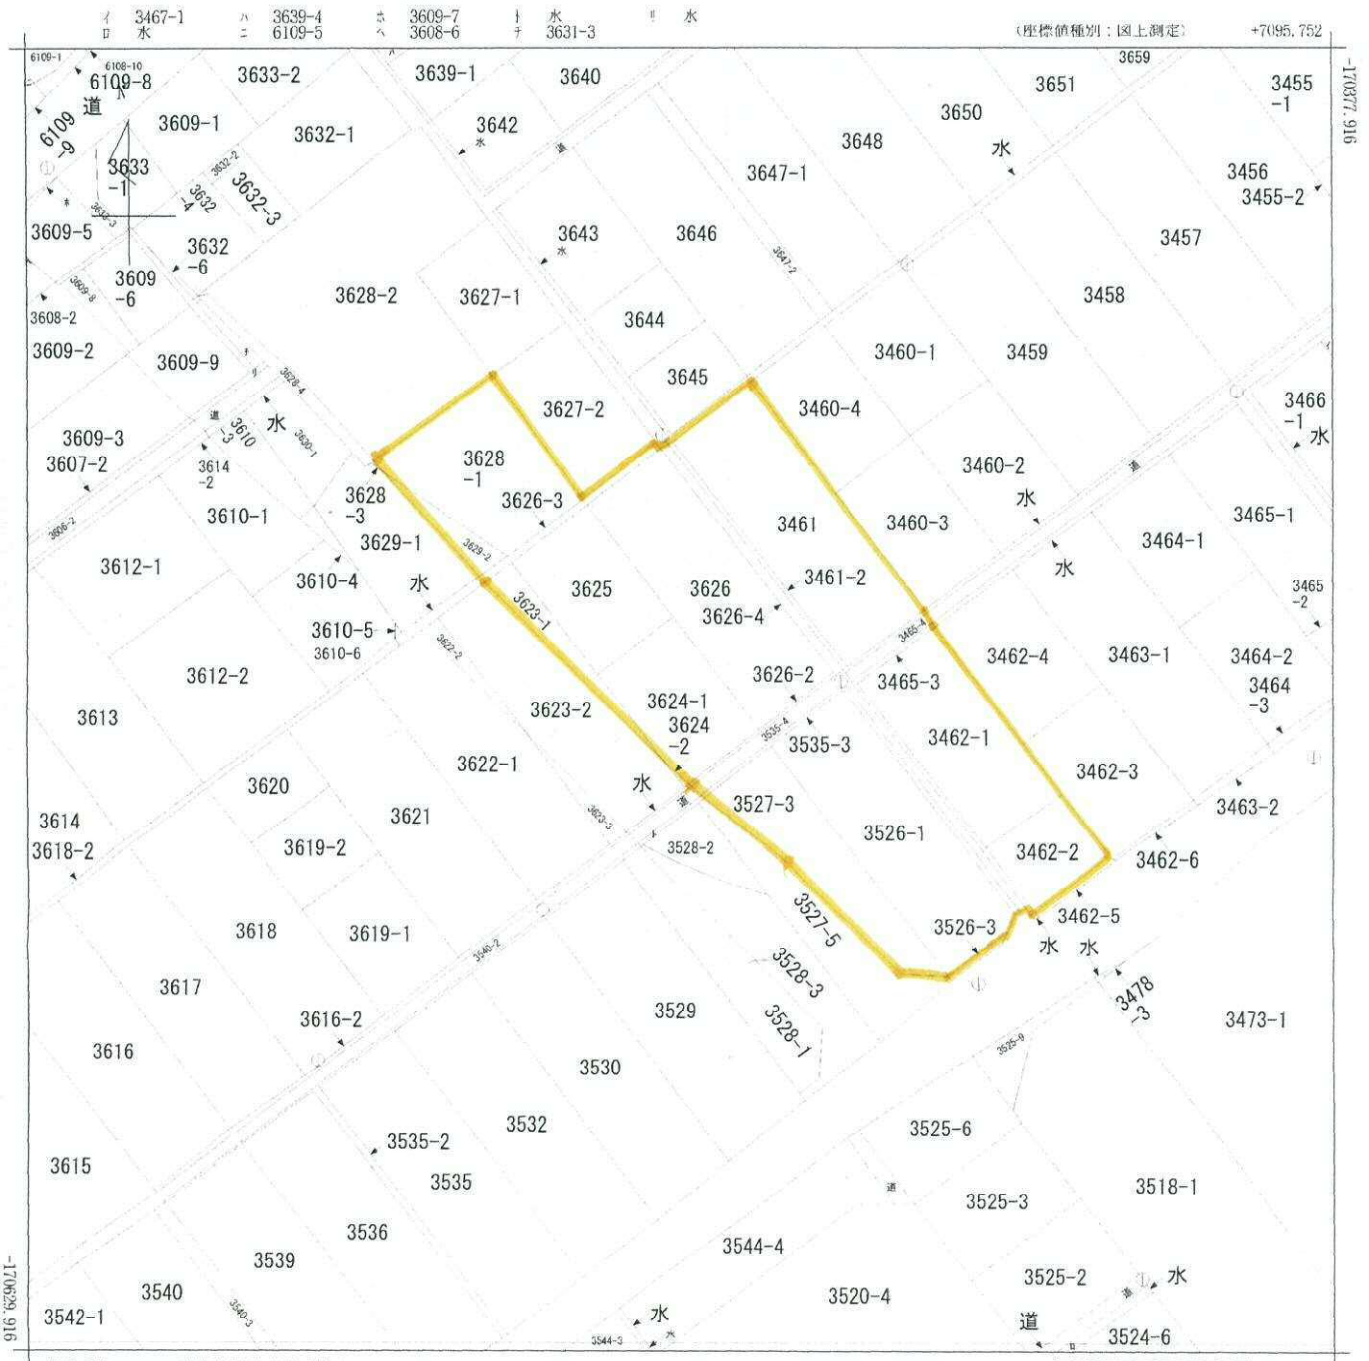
イ 3467-1
ロ 水
ハ 3639-4
ニ 6109-5
ホ 3609-7
ヘ 3608-6
ト 水
チ 3631-3
リ 水

(座標値種別：図上測定)
+7095.752
-170377.916
-170629.916

6109-1
6108-10
6109-8
道
6109-9
3633-2
3639-1
3640
3659
3651
3455-1
3650
3609-1
3632-1
3642
3648
水
3633-1
3632-2
3632-4
3632-3
3647-1
3456
3455-2
3609-5
3643
3646
3457
3632-6
3647-2
3609-6
3609-8
3628-2
3627-1
3458
3608-2
3644
3609-2
3609-9
3460-1
3459
3628-4
3645
3627-2
3460-4
3466-1
水
3609-3
3610-3
水
3630-1
3607-2
3614-2
3628-1
3460-2
3628-3
3626-3
水
3610-1
3461
3460-3
3465-1
3606-2
3629-1
3464-1
3629-2
3612-1
3610-4
水
3625
3626
3461-2
水
3623-1
3465-2
3610-5
3626-4
3465-4
3610-6
3622-2
3462-4
3463-1
3464-2
3612-2
3626-2
3465-3
3464-3
3613
3623-2
3624-1
3624-2
3535-4
3535-3
3462-1
3622-1
3462-3
3620
水
3527-3
3463-2
3614
3621
3623-3
3526-1
3618-2
3619-2
3528-2
3462-2
3462-6
3527-5
3462-5
3618
3619-1
3526-3
水
水
3540-2
3528-3
3478-3
3617
3616-2
3529
3473-1
3528-1
3616
3525-9
3530
3525-6
3535-2
3532
3615
3535
3518-1
道
3525-3
3536
3544-4
3539
3525-2
水
3540
3540-3
3520-4
3542-1
水
道
3544-3
3524-6